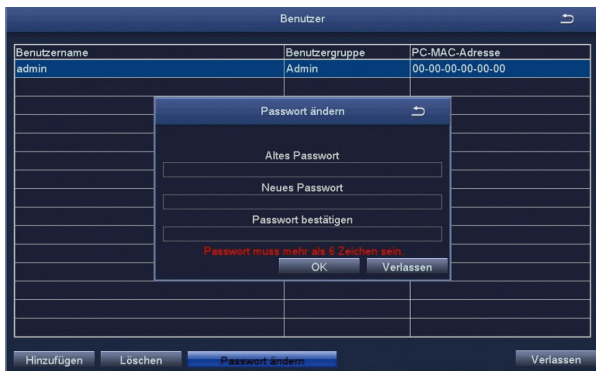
Benutzer

| Benutzername | Benutzergruppe | PC-MAC-Adresse |
|---|---|---|
| admin | Admin | 00-00-00-00-00-00 |

Passwort ändern

Altes Passwort

Neues Passwort

Passwort bestätigen

Passwort muss mehr als 5 Zeichen sein.

OK Verlassen

Hinzufügen Löschen Passwort ändern Verlassen